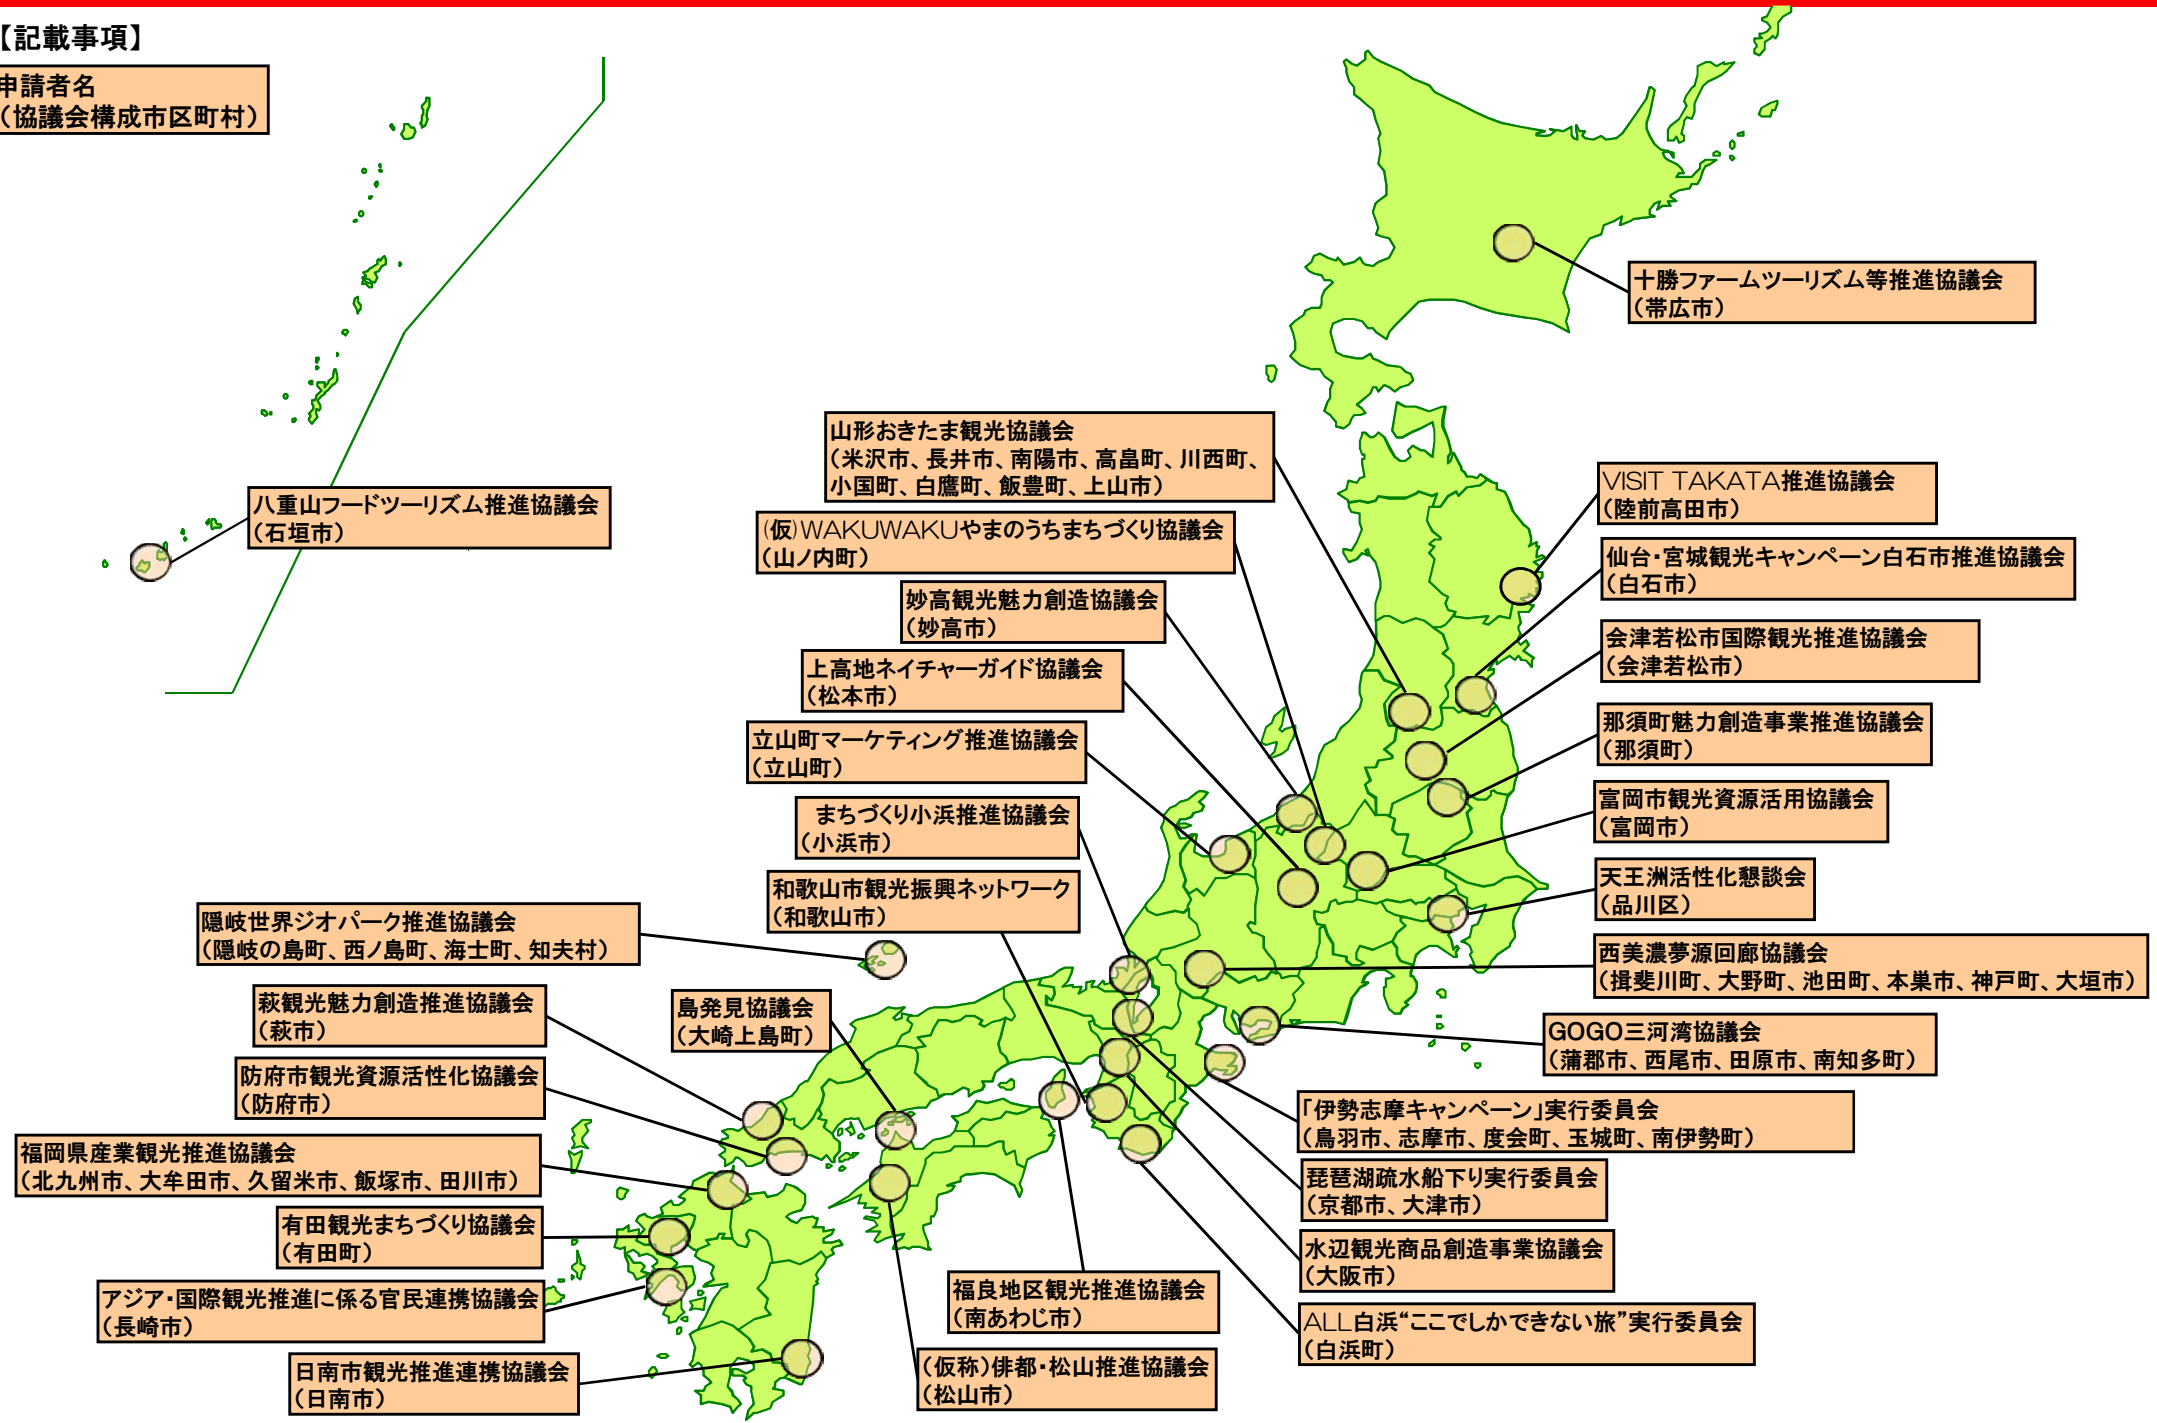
【記載事項】

申請者名
（協議会構成市区町村）

十勝ファームツーリズム等推進協議会
（帯広市）

山形おきたま観光協議会
（米沢市、長井市、南陽市、高畠町、川西町、小国町、白鷹町、飯豊町、上山市）

VISIT TAKATA推進協議会
（陸前高田市）

八重山フードツーリズム推進協議会
（石垣市）

(仮)WAKUWAKUやまのうちまちづくり協議会
（山ノ内町）

仙台・宮城観光キャンペーン白石市推進協議会
（白石市）

妙高観光魅力創造協議会
（妙高市）

会津若松市国際観光推進協議会
（会津若松市）

上高地ネイチャーガイド協議会
（松本市）

那須町魅力創造事業推進協議会
（那須町）

立山町マーケティング推進協議会
（立山町）

富岡市観光資源活用協議会
（富岡市）

まちづくり小浜推進協議会
（小浜市）

天王洲活性化懇談会
（品川区）

和歌山市観光振興ネットワーク
（和歌山市）

隠岐世界ジオパーク推進協議会
（隠岐の島町、西ノ島町、海士町、知夫村）

西美濃夢源回廊協議会
（揖斐川町、大野町、池田町、本巣市、神戸町、大垣市）

萩観光魅力創造推進協議会
（萩市）

島発見協議会
（大崎上島町）

GOGO三河湾協議会
（蒲郡市、西尾市、田原市、南知多町）

防府市観光資源活性化協議会
（防府市）

「伊勢志摩キャンペーン」実行委員会
（鳥羽市、志摩市、度会町、玉城町、南伊勢町）

福岡県産業観光推進協議会
（北九州市、大牟田市、久留米市、飯塚市、田川市）

琵琶湖疏水船下り実行委員会
（京都市、大津市）

有田観光まちづくり協議会
（有田町）

水辺観光商品創造事業協議会
（大阪市）

アジア・国際観光推進に係る官民連携協議会
（長崎市）

福良地区観光推進協議会
（南あわじ市）

ALL白浜“ここでしかできない旅”実行委員会
（白浜町）

日南市観光推進連携協議会
（日南市）

（仮称）俳都・松山推進協議会
（松山市）